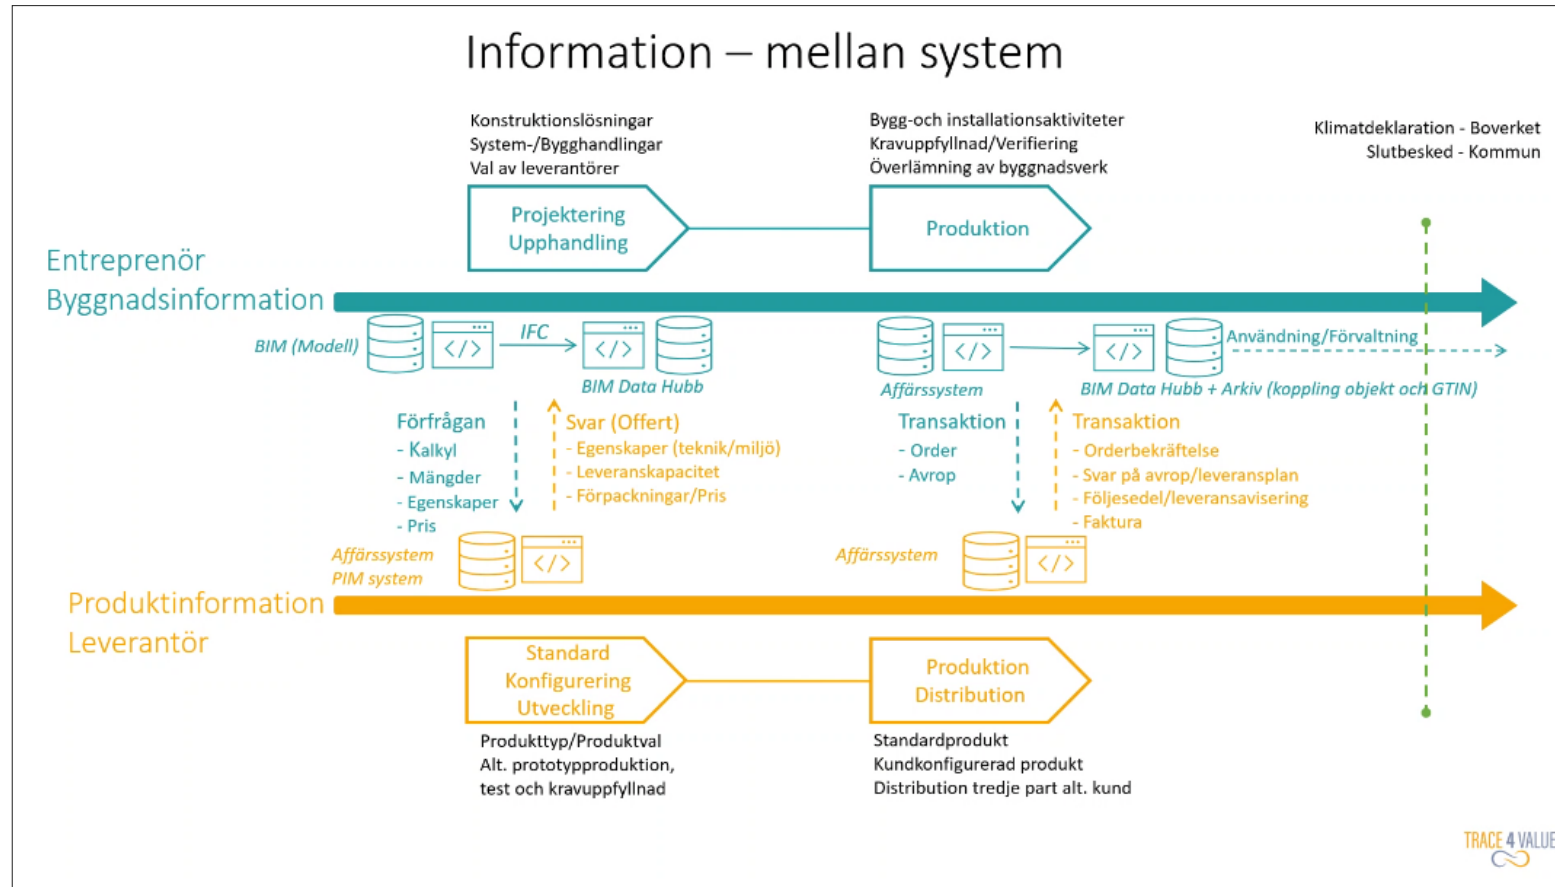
Information – mellan system

Konstruktionslösningar
System-/Bygghandlingar
Val av leverantörer

Bygg-och installationsaktiviteter
Kravuppfyllnad/Verifiering
Överlämning av byggnadsverk

Klimatdeklaration - Boverket
Slutbesked - Kommun

Projektering
Upphandling

Produktion

Entreprenör
Byggnadsinformation

BIM (Modell)

</>

IFC

</>

BIM Data Hubb

</>

Affärssystem

</>

BIM Data Hubb + Arkiv (koppling objekt och GTIN)

Användning/Förvaltning

Förfrågan
- Kalkyl
- Mängder
- Egenskaper
- Pris

Svar (Offert)
- Egenskaper (teknik/miljö)
- Leveranskapacitet
- Förpackningar/Pris

Transaktion
- Order
- Avrop

Transaktion
- Orderbekräftelse
- Svar på avrop/leveransplan
- Följesedel/leveransavisering
- Faktura

Affärssystem
PIM system

</>

Affärssystem

</>

Produktinformation
Leverantör

Standard
Konfigurering
Utveckling

Produktion
Distribution

Produkttyp/Produktval
Alt. prototypproduktion,
test och kravuppfyllnad

Standardprodukt
Kundkonfigurerad produkt
Distribution tredje part alt. kund

TRACE 4 VALUE